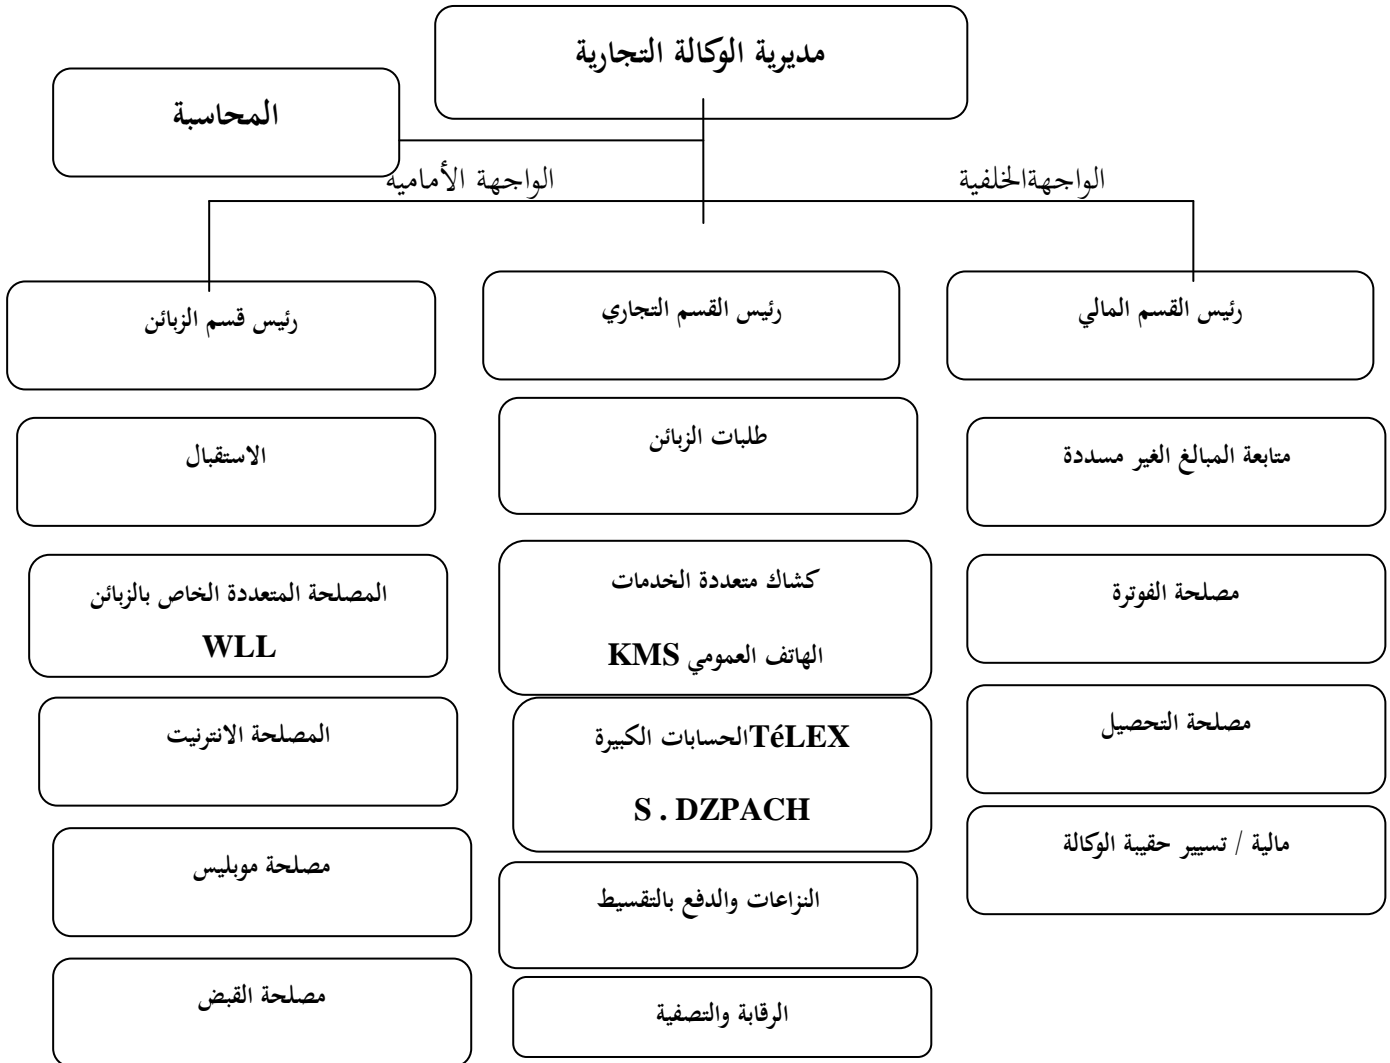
مديرية الوكالة التجارية

المحاسبة

الواجهة الأمامية

الواجهةالخلفية

رئيس القسم المالي

متابعة المبالغ الغير مسددة

مصلحة الفوترة

مصلحة التحصيل

مالية / تسيير حقيبة الوكالة

رئيس القسم التجاري

طلبات الزبائن

كشاك متعددة الخدمات

الهاتف العمومي KMS

TéLEXالحسابات الكبيرة

S . DZPACH

النزاعات والدفع بالتقسيط

الرقابة والتصفية

رئيس قسم الزبائن

الاستقبال

المصلحة المتعددة الخاص بالزبائن

WLL

المصلحة الانترنيت

مصلحة موبليس

مصلحة القبض